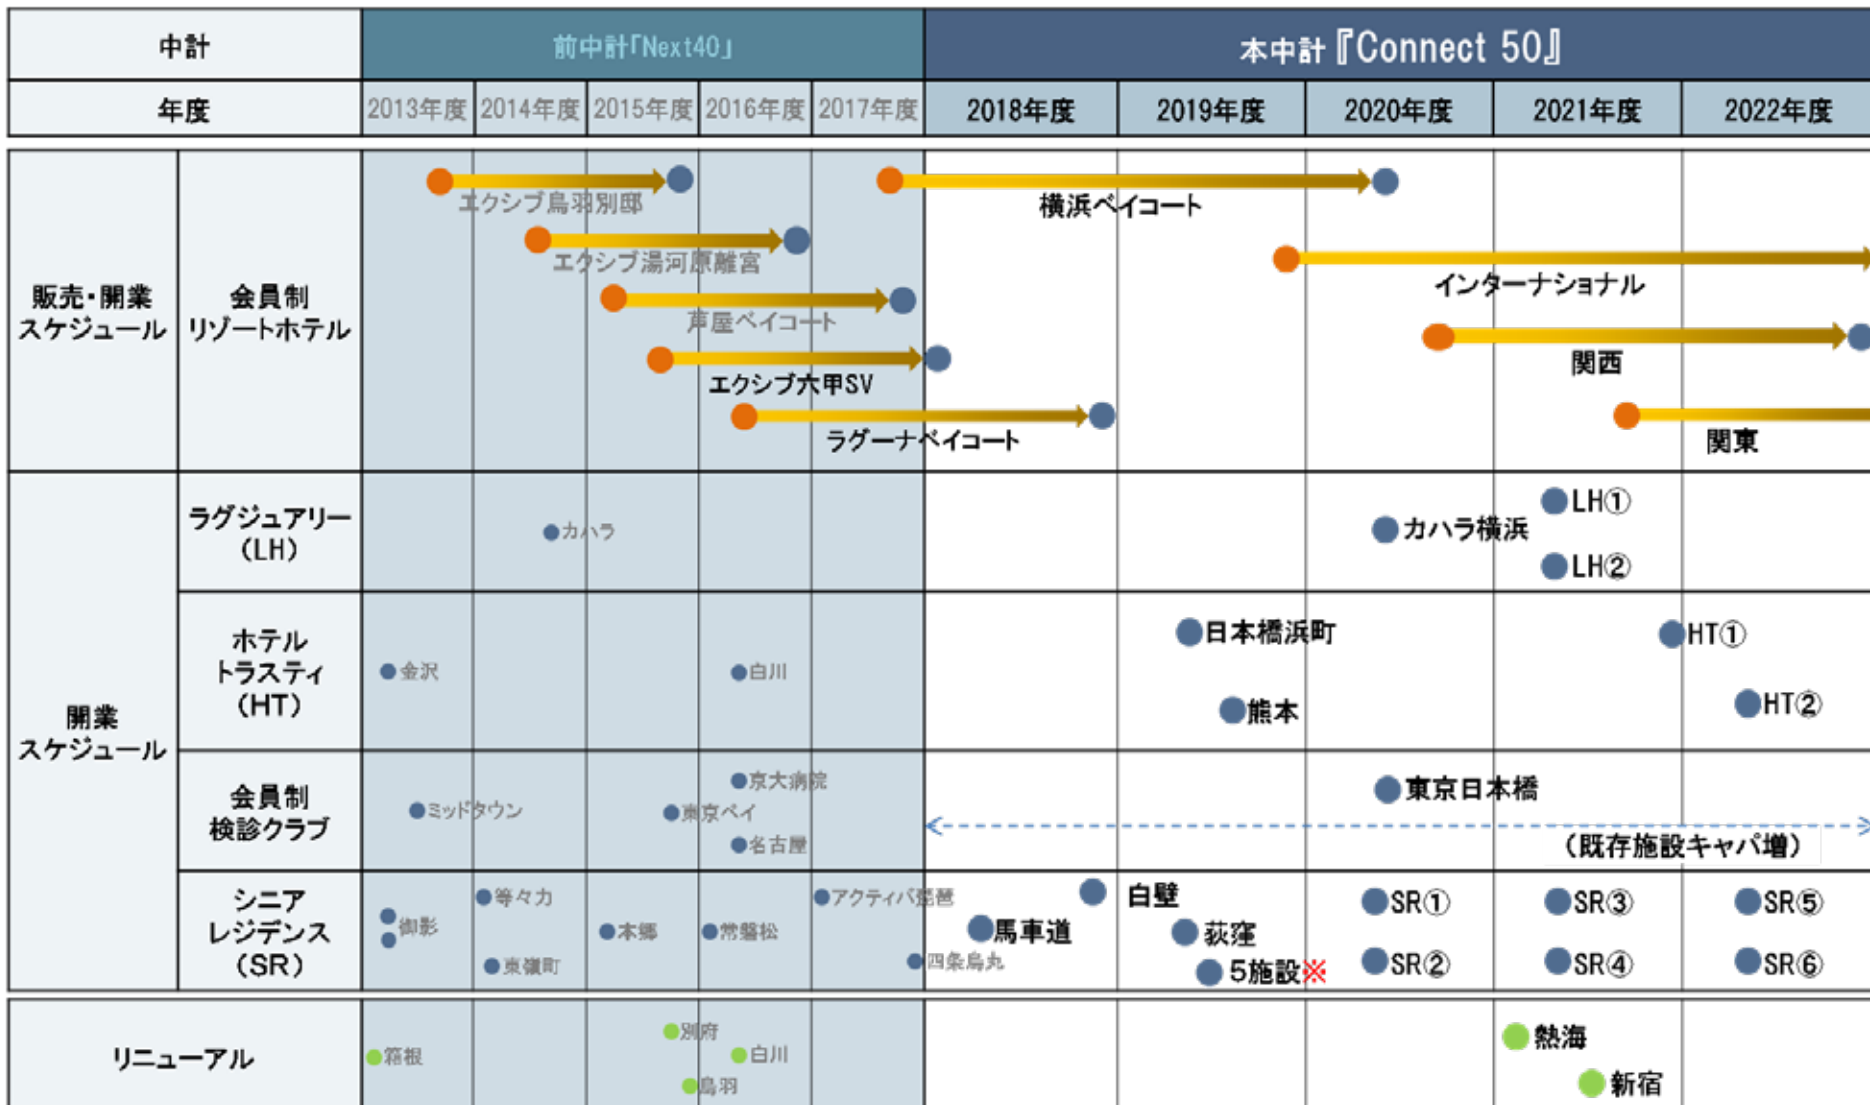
| 中計 | | 前中計「Next40」 | | | | | 本中計『Connect 50』 | | | | |
|---|---|---|---|---|---|---|---|---|---|---|---|
| 年度 | | 2013年度 | 2014年度 | 2015年度 | 2016年度 | 2017年度 | 2018年度 | 2019年度 | 2020年度 | 2021年度 | 2022年度 |

販売・開業スケジュール

会員制リゾートホテル

エクシブ鳥羽別邸

エクシブ湯河原離宮

芦屋ベイコート

エクシブ六甲SV

ラグーナベイコート

横浜ベイコート

インターナショナル

関西

関東

開業スケジュール

ラグジュアリー（LH）

カハラ

カハラ横浜

LH①

LH②

ホテルトラスティ（HT）

金沢

白川

日本橋浜町

熊本

HT①

HT②

会員制検診クラブ

ミッドタウン

京大病院

東京ベイ

名古屋

東京日本橋

（既存施設キャパ増）

シニアレジデンス（SR）

御影

等々力

東領町

本郷

常盤松

アクティバ琵琶

四条烏丸

馬車道

白壁

荻窪

5施設※

SR①

SR②

SR③

SR④

SR⑤

SR⑥

リニューアル

箱根

別府

白川

鳥羽

熱海

新宿